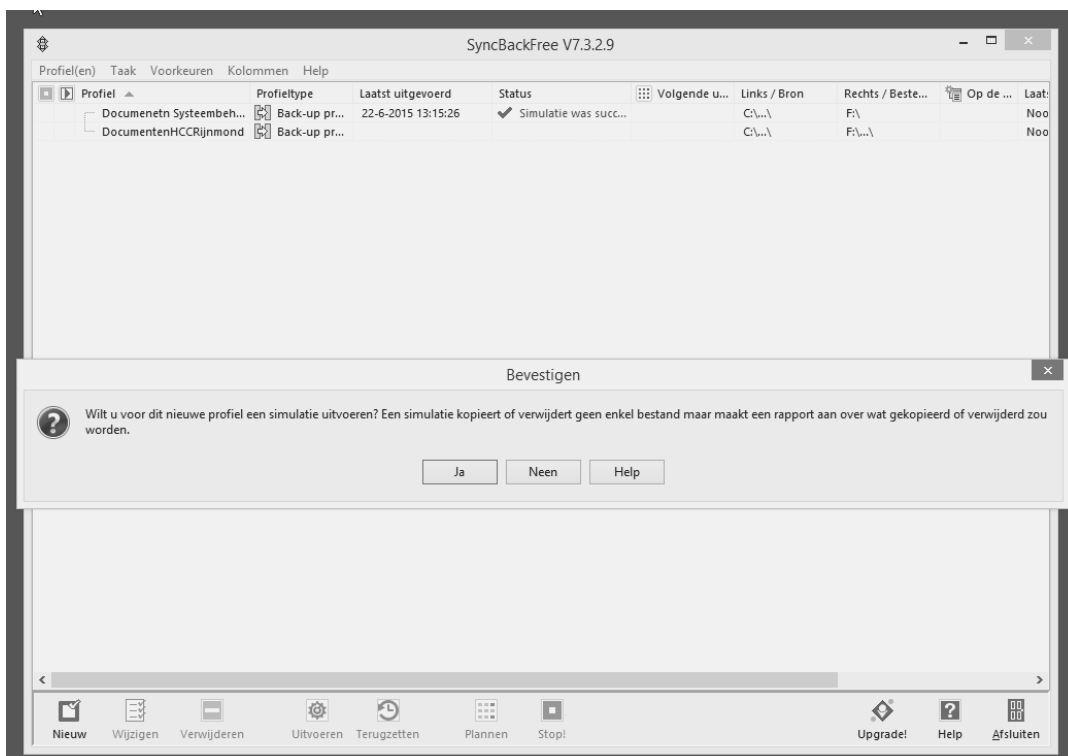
SyncBackFree V7.3.2.9

Profiel(en) Taak Voorkeuren Kolommen Help

| Profiel | Profieltype | Laatst uitgevoerd | Status | Volgende u... | Links / Bron | Rechts / Beste... | Op de ... | Laat |
|---|---|---|---|---|---|---|---|---|
| Documenetn Systeembeh... | Back-up pr... | 22-6-2015 13:15:26 | Simulatie was succ... | | C:\...\ | F:\ | | Noo |
| DocumentenHCCRijnmond | Back-up pr... | | | | C:\...\ | F:\...\ | | Noo |

Bevestigen

Wilt u voor dit nieuwe profiel een simulatie uitvoeren? Een simulatie kopieert of verwijdert geen enkel bestand maar maakt een rapport aan over wat gekopieerd of verwijderd zou worden.

Ja Neen Help

Nieuw Wijzigen Verwijderen Uitvoeren Terugzetten Plannen Stop! Upgrade! Help Afsluiten